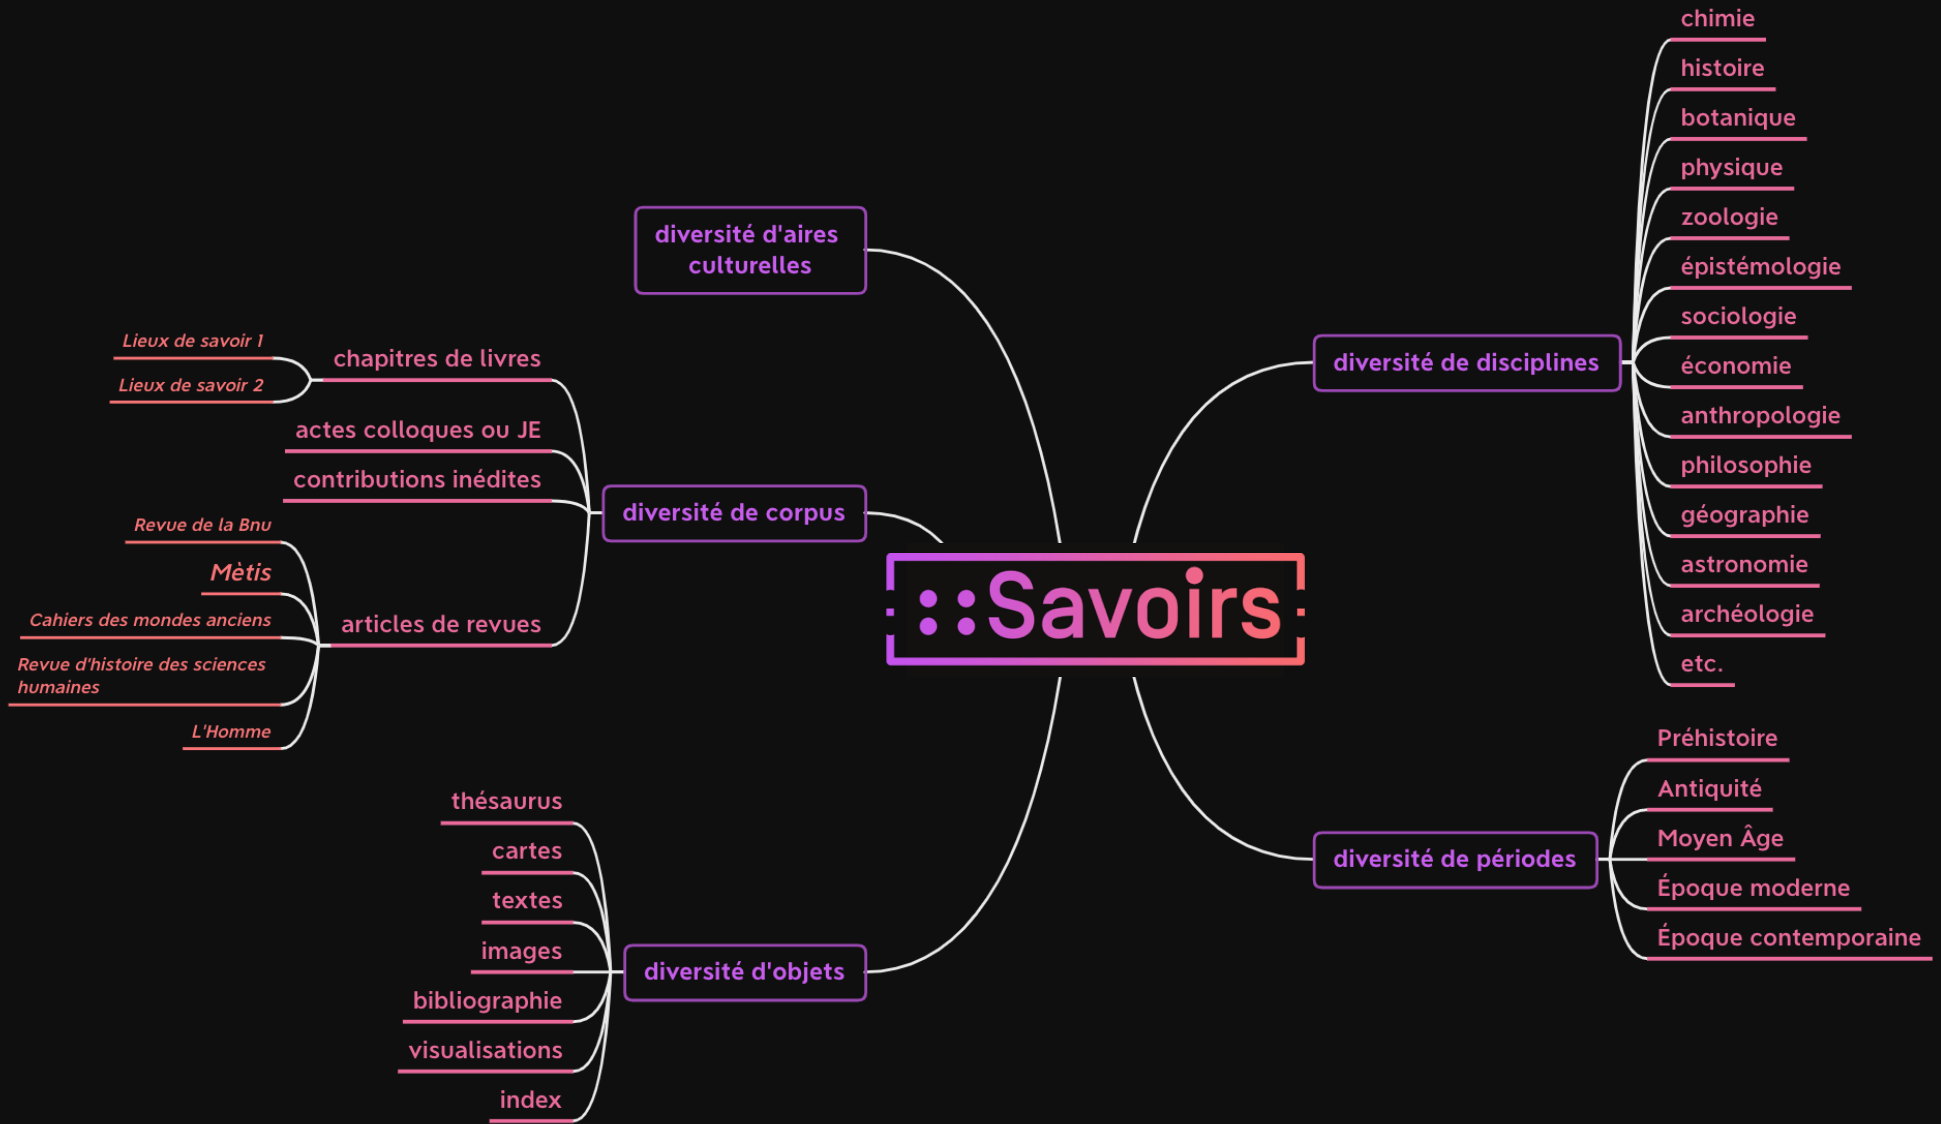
::Savoirs

diversité d'aires culturelles

diversité de corpus

chapitres de livres

Lieux de savoir 1

Lieux de savoir 2

actes colloques ou JE

contributions inédites

articles de revues

Revue de la Bnu

Mètis

Cahiers des mondes anciens

Revue d'histoire des sciences humaines

L'Homme

diversité d'objets

thésaurus

cartes

textes

images

bibliographie

visualisations

index

diversité de disciplines

chimie

histoire

botanique

physique

zoologie

épistémologie

sociologie

économie

anthropologie

philosophie

géographie

astronomie

archéologie

etc.

diversité de périodes

Préhistoire

Antiquité

Moyen Âge

Époque moderne

Époque contemporaine